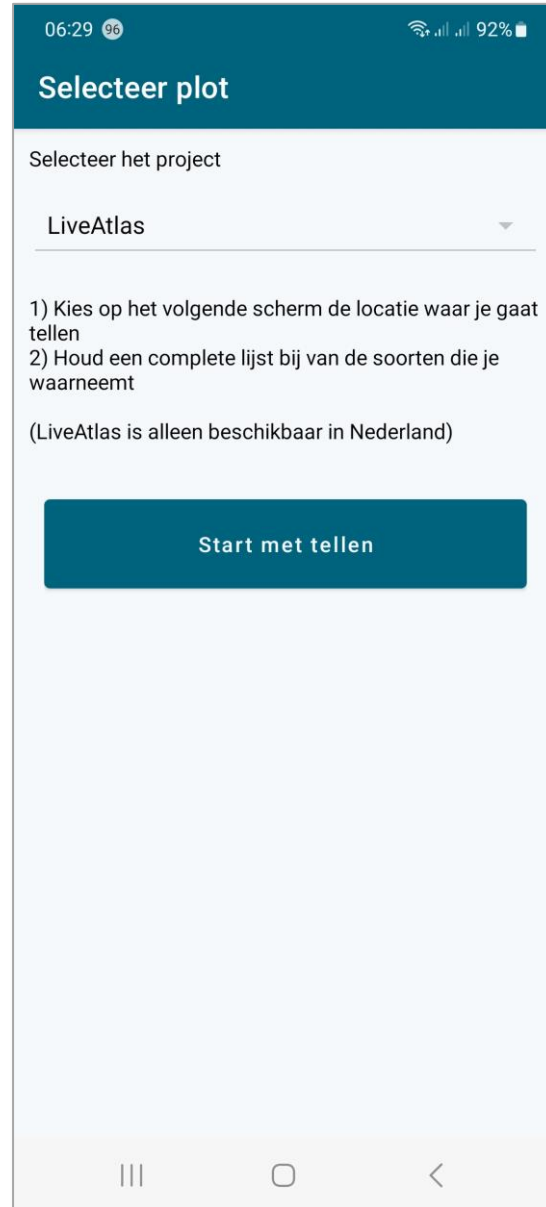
06:29 96 92%

Selecteer plot

Selecteer het project

LiveAtlas

1) Kies op het volgende scherm de locatie waar je gaat tellen
2) Houd een complete lijst bij van de soorten die je waarneemt

(LiveAtlas is alleen beschikbaar in Nederland)

Start met tellen